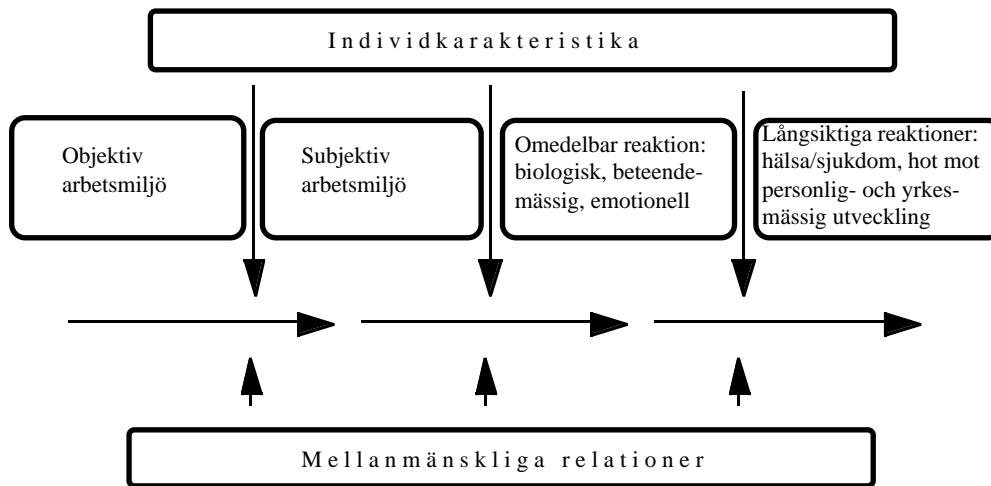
I n d i v i d k a r a k t e r i s t i k a

Objektiv arbetsmiljö

Subjektiv arbetsmiljö

Omedelbar reaktion: biologisk, beteendemässig, emotionell

Långsiktiga reaktioner: hälsa/sjukdom, hot mot personlig- och yrkesmässig utveckling

M e l l a n m ä n s k l i g a r e l a t i o n e r